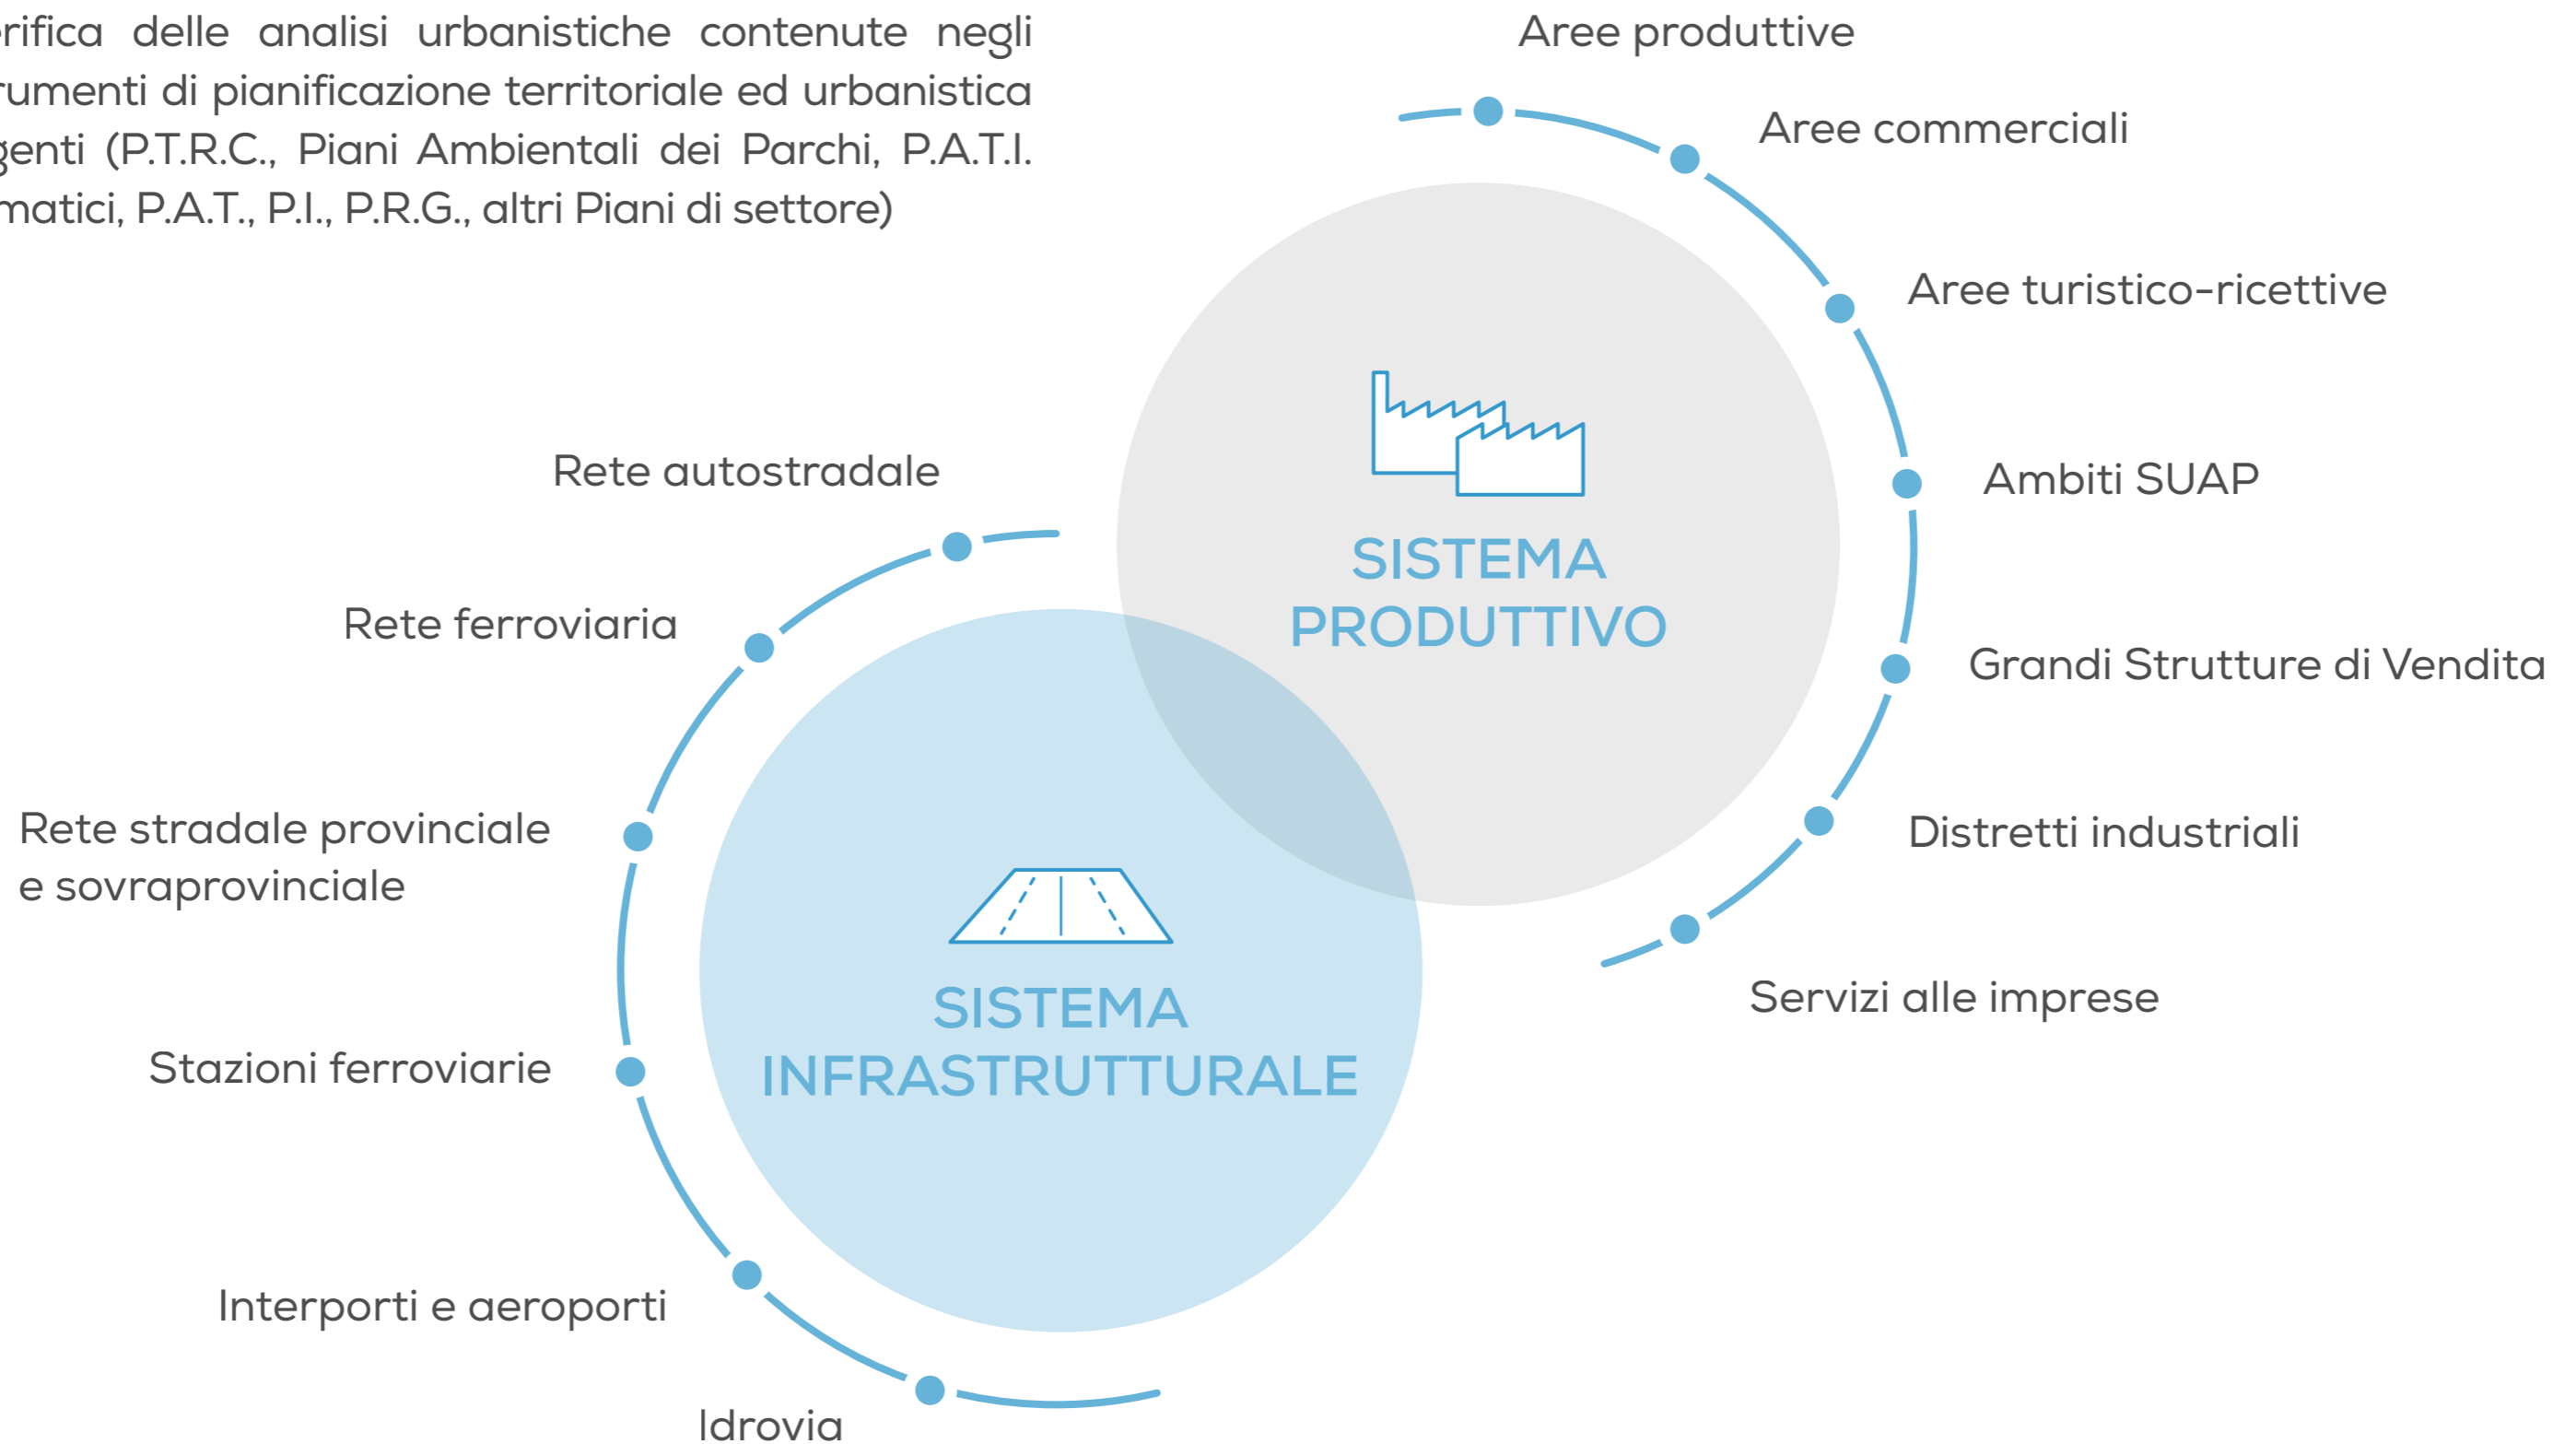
rifica delle analisi urbanistiche contenute negli rumenti di pianificazione territoriale ed urbanistica genti (P.T.R.C., Piani Ambientali dei Parchi, P.A.T.I. matici, P.A.T., P.I., P.R.G., altri Piani di settore)

Aree produttive

Aree commerciali

Aree turistico-ricettive

Ambiti SUAP

Grandi Strutture di Vendita

Distretti industriali

Servizi alle imprese

SISTEMA PRODUTTIVO

Rete autostradale

Rete ferroviaria

Rete stradale provinciale e sovraprovinciale

Stazioni ferroviarie

Interporti e aeroporti

Idrovia

SISTEMA INFRASTRUTTURALE